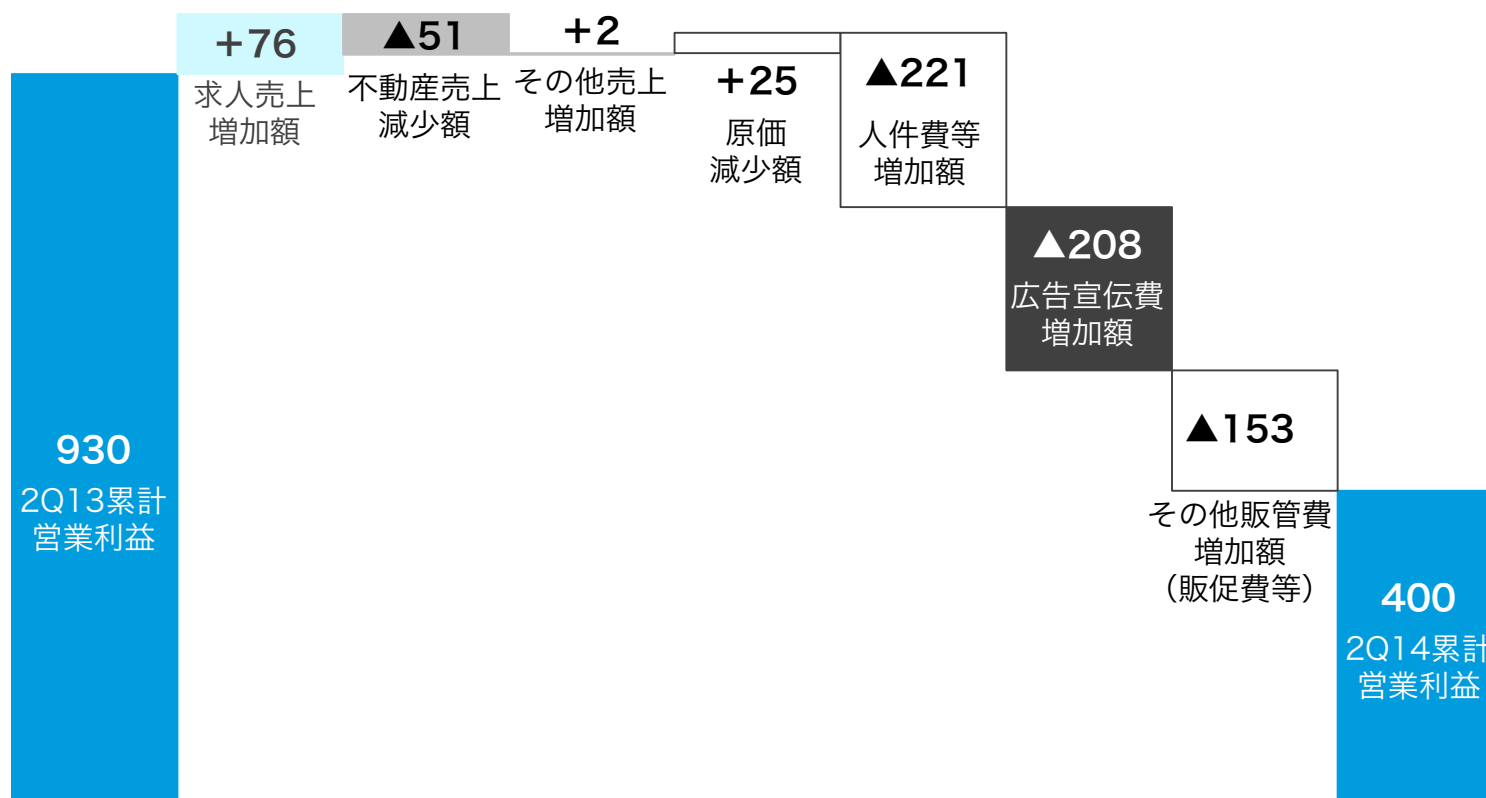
+76
求人売上
増加額

▲51
不動産売上
減少額

+2
その他売上
増加額

+25
原価
減少額

▲221
人件費等
増加額

▲208
広告宣伝費
増加額

▲153
その他販管費
増加額
（販促費等）

930
2Q13累計
営業利益

400
2Q14累計
営業利益